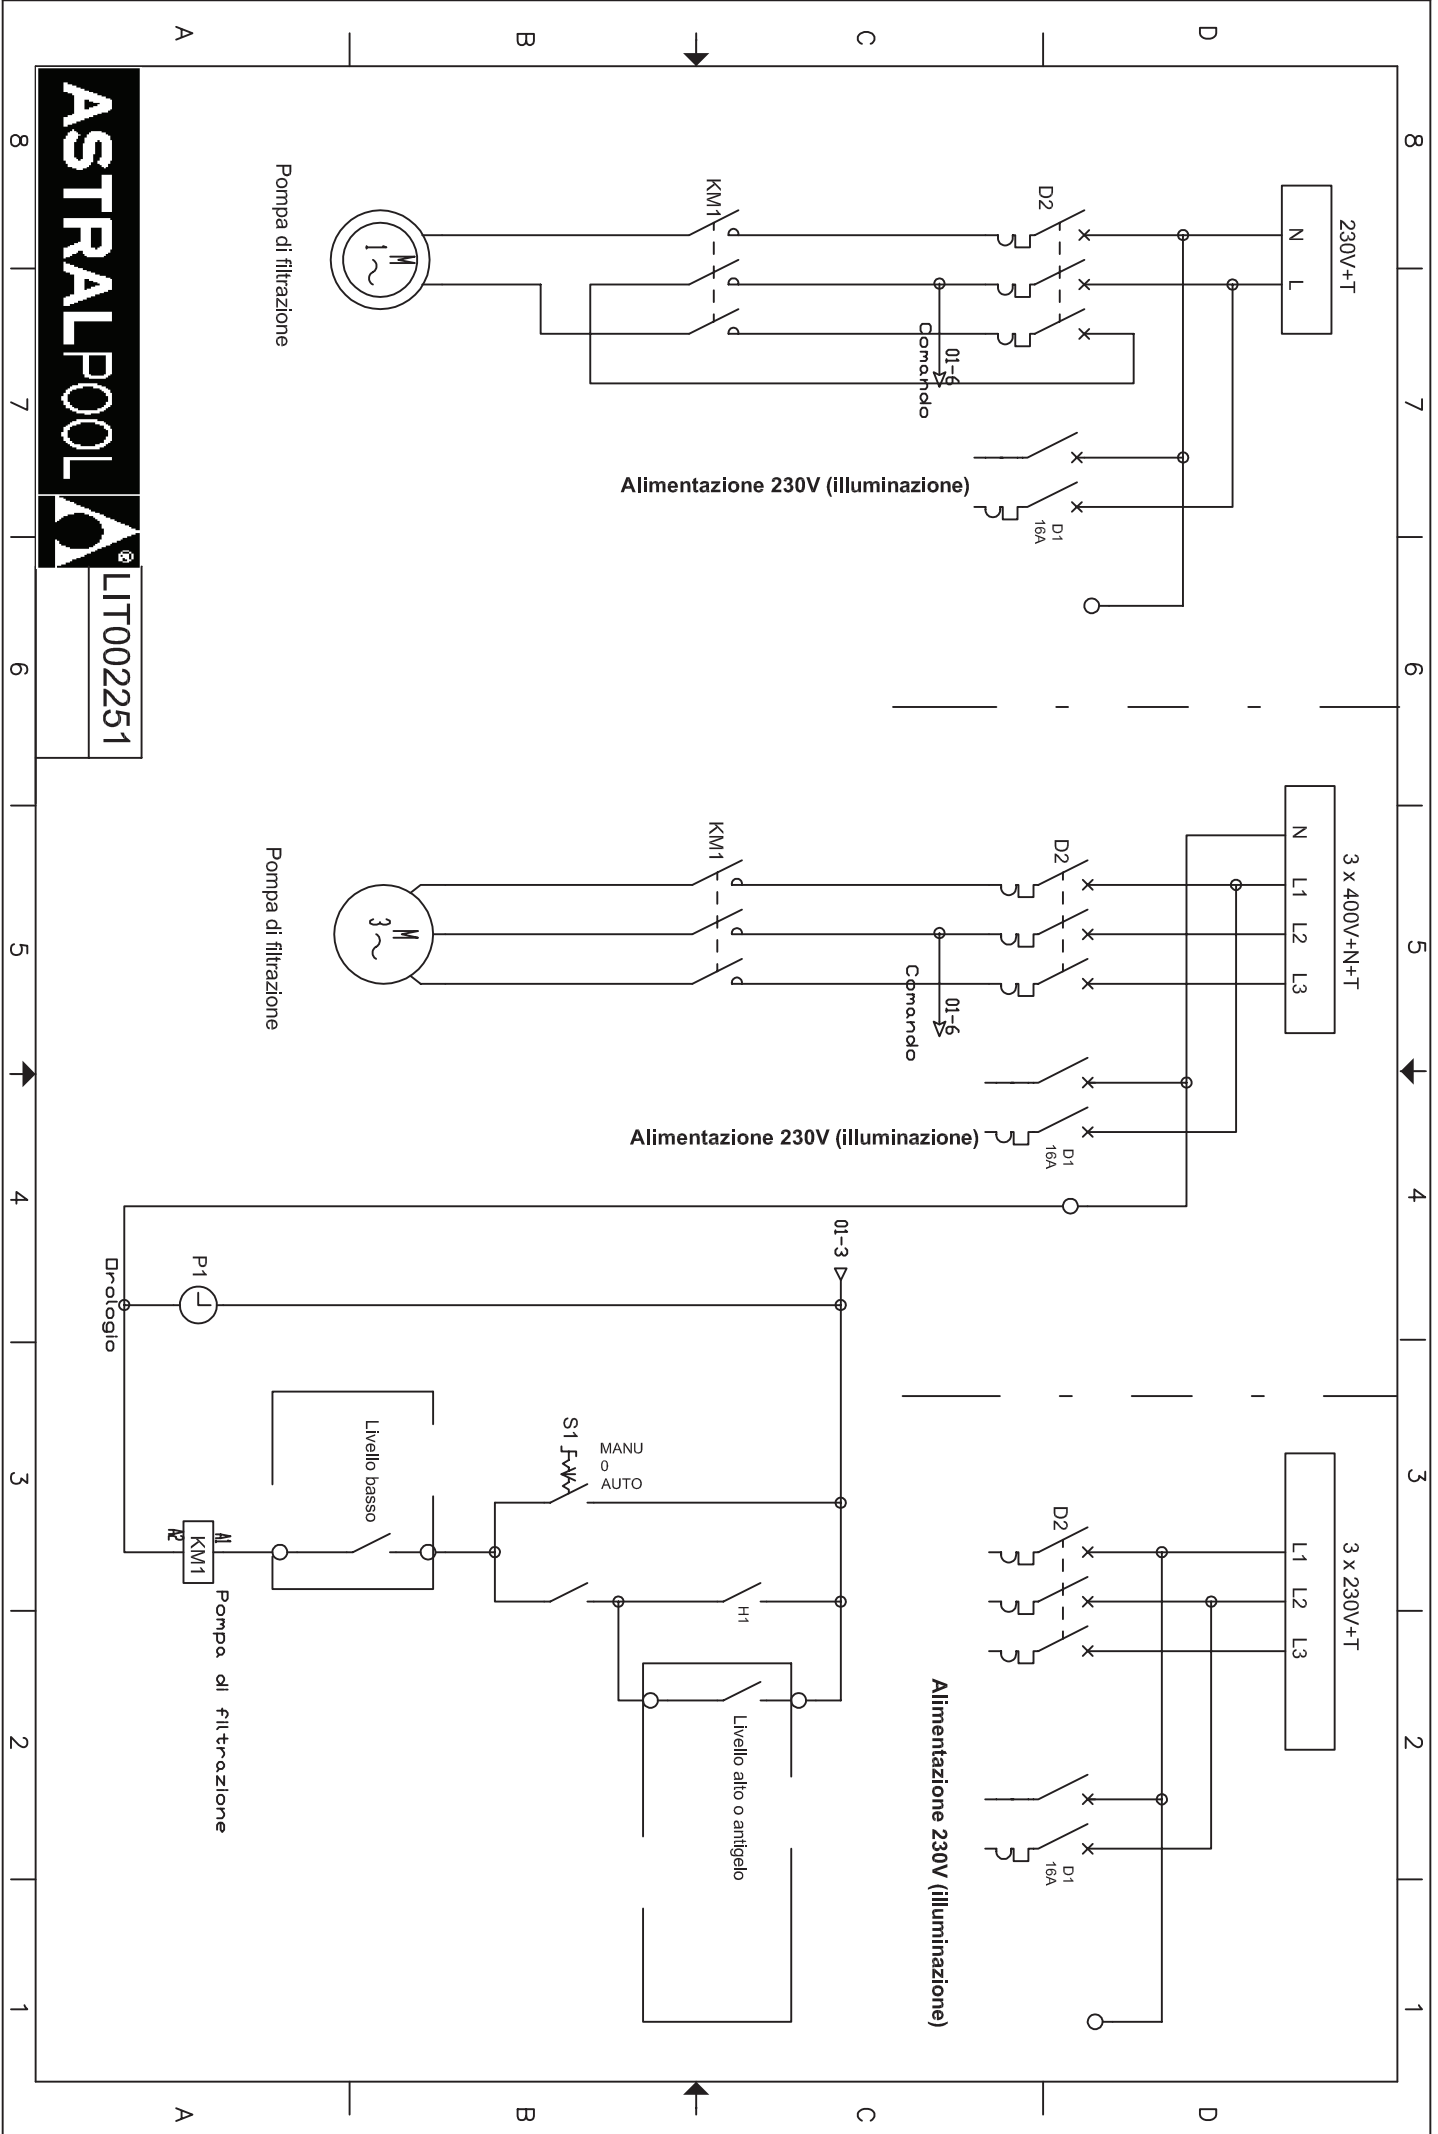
A B C D

8 7 6 5 4 3 2 1

ASTRALPOOL

LIT002251

Pompa di filtrazione

KM1

D2

230V+T
N L

01-6
Comando

Alimentazione 230V (illuminazione)

D1
16A

Pompa di filtrazione

KM1

D2

3 x 400V+N+T
N L1 L2 L3

01-6
Comando

Alimentazione 230V (illuminazione)

D1
16A

01-3

P1

Orologio

Livello basso

S1

MANU
0
AUTO

H1

A1
KM1
A2

Pompa di filtrazione

Livello alto o antigelo

D2

3 x 230V+T
L1 L2 L3

Alimentazione 230V (illuminazione)

D1
16A